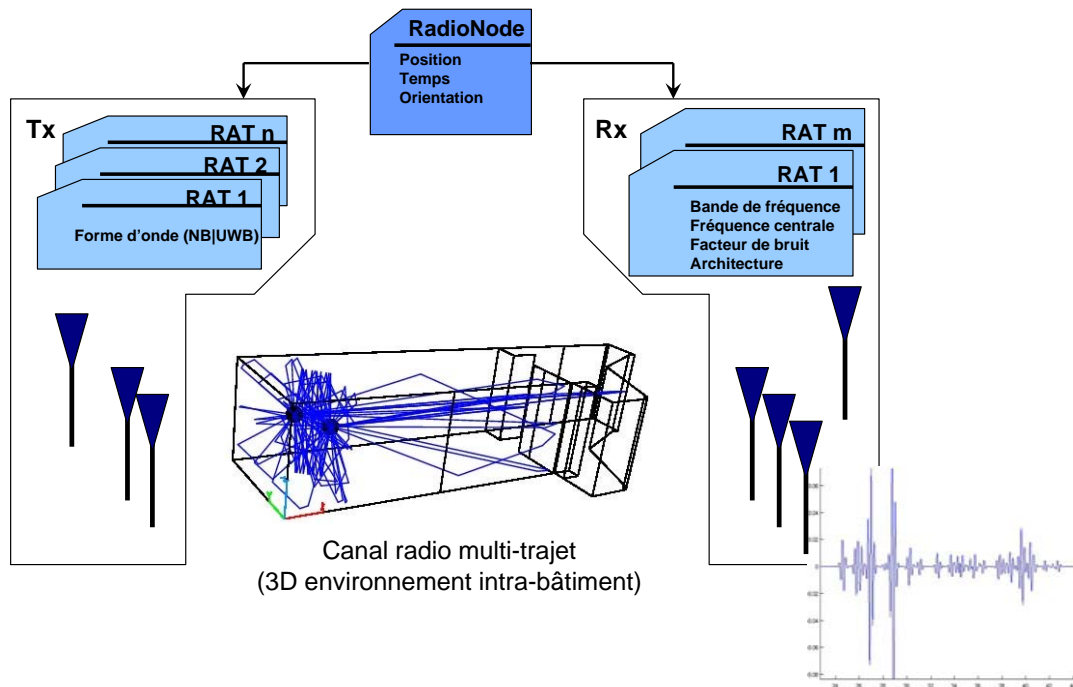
RadioNode
Position
Temps
Orientation

Tx
RAT n
RAT 2
RAT 1
Forme d'onde (NB|UWB)

Rx
RAT m
RAT 1
Bande de fréquence
Fréquence centrale
Facteur de bruit
Architecture

Canal radio multi-trajet
(3D environnement intra-bâtiment)